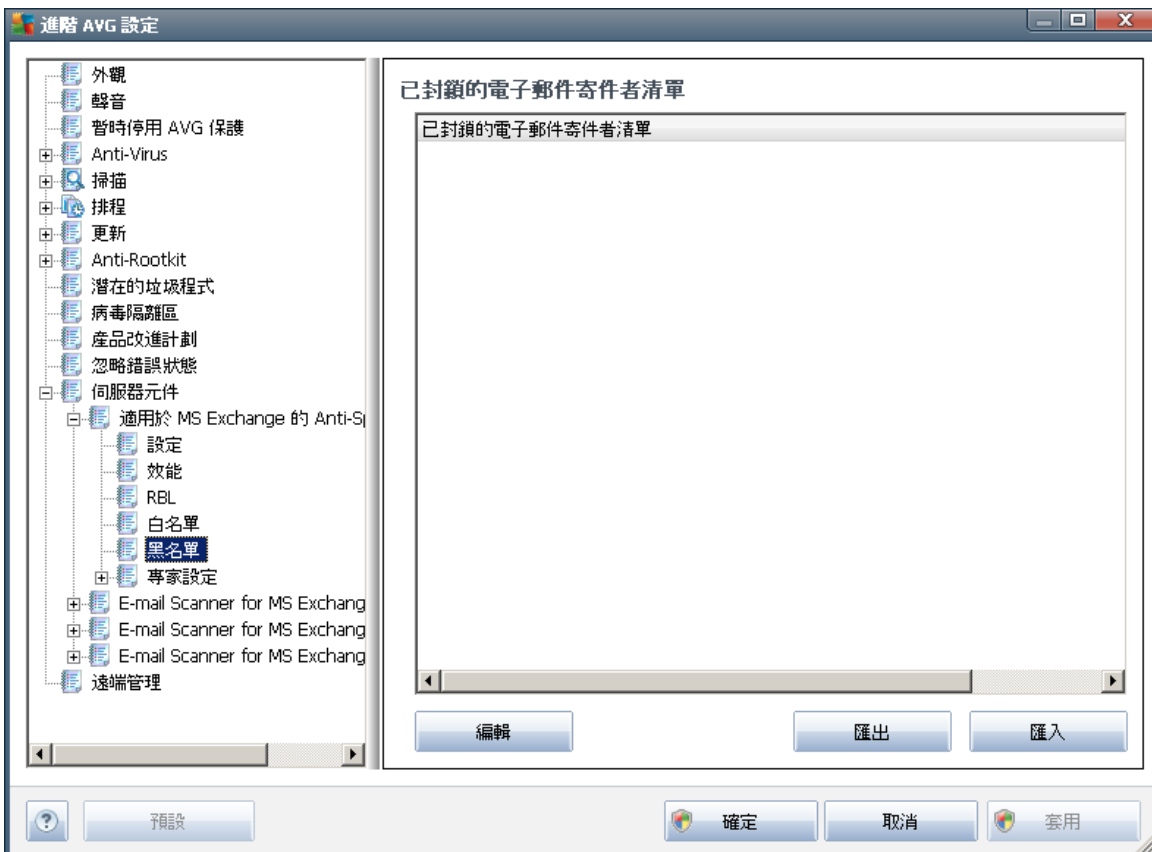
進階 AVG 設定

外觀
聲音
暫時停用 AVG 保護
Anti-Virus
掃描
排程
更新
Anti-Rootkit
潛在的垃圾程式
病毒隔離區
產品改進計劃
忽略錯誤狀態
伺服器元件
適用於 MS Exchange 的 Anti-Sp
設定
效能
RBL
白名單
黑名單
專家設定
E-mail Scanner for MS Exchang
E-mail Scanner for MS Exchang
E-mail Scanner for MS Exchang
遠端管理

已封鎖的電子郵件寄件者清單

已封鎖的電子郵件寄件者清單

編輯
匯出
匯入

預設
確定
取消
套用